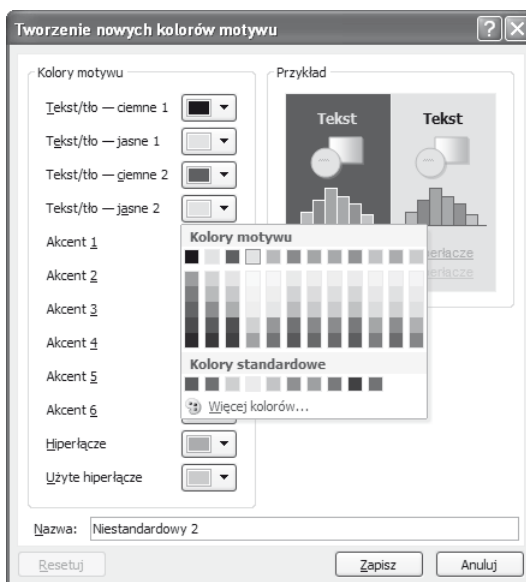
Tworzenie nowych kolorów motywu

Kolory motywu

Tekst/tło — ciemne 1

Tekst/tło — jasne 1

Tekst/tło — ciemne 2

Tekst/tło — jasne 2

Akcent 1

Akcent 2

Akcent 3

Akcent 4

Akcent 5

Akcent 6

Hiperłącze

Użyte hiperłącze

Przykład

Tekst

Tekst

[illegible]erłącze

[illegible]erłącze

Kolory motywu

Kolory standardowe

Więcej kolorów...

Nazwa: Niestandardowy 2

Resetuj

Zapisz

Anuluj